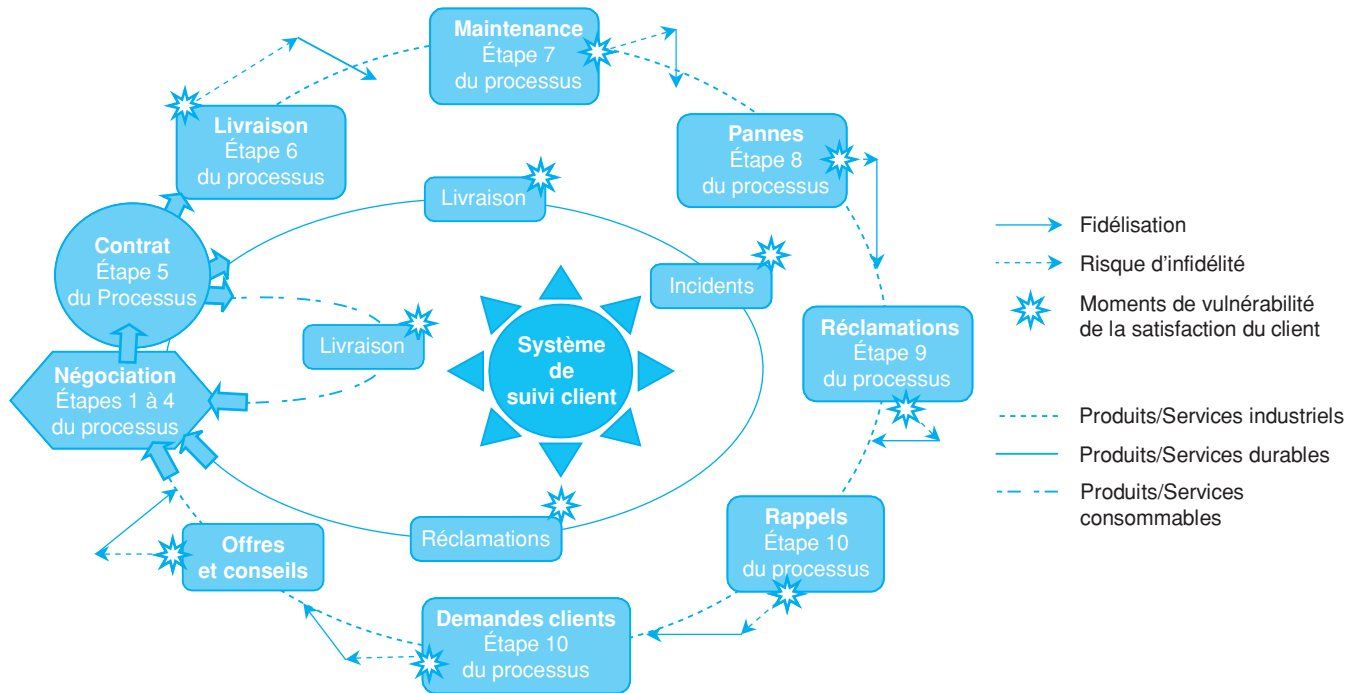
Maintenance
Étape 7
du processus

Livraison
Étape 6
du processus

Pannes
Étape 8
du processus

Contrat
Étape 5
du Processus

Livraison

Incidents

Livraison

Système de suivi client

Négociation
Étapes 1 à 4
du processus

Réclamations
Étape 9
du processus

Réclamations

Rappels
Étape 10
du processus

Offres et conseils

Demandes clients
Étape 10
du processus

Fidélisation
Risque d'infidélité
Moments de vulnérabilité de la satisfaction du client

Produits/Services industriels
Produits/Services durables
Produits/Services consommables